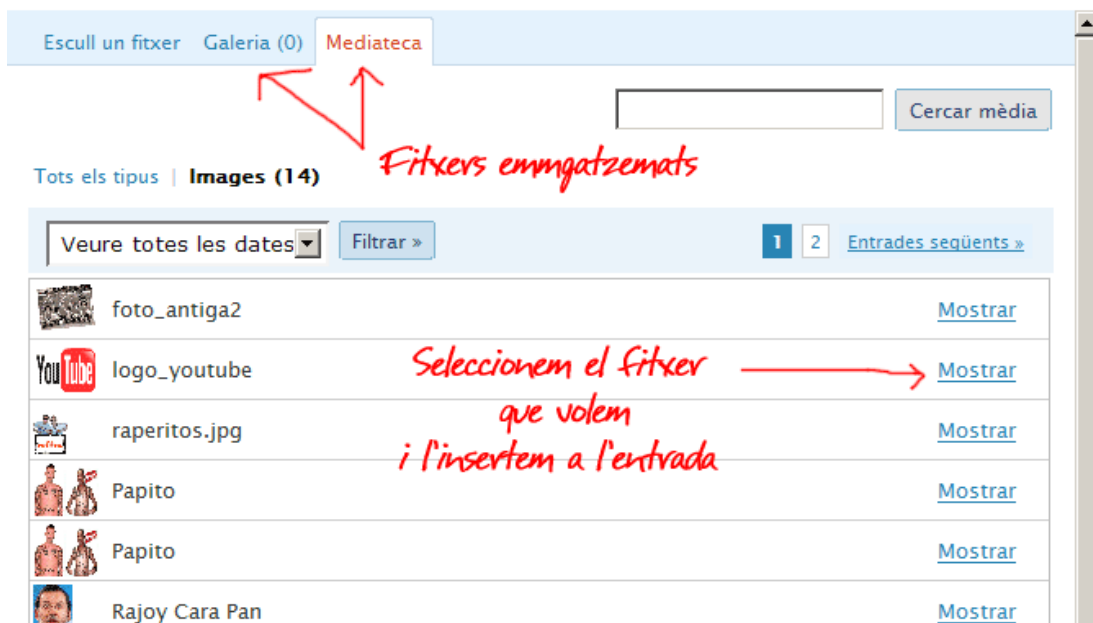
Escull un fitxer Galeria (0) Mediateca

Cercar mèdia

Fitxers emmgatzemats

Tots els tipus | Images (14)

Veure totes les dates Filtrar »

1 2 Entrades següents »

foto_antiga2 Mostrar

logo_youtube Mostrar

Seleccionem el fitxer que volem i l'insertem a l'entrada

raperitos.jpg Mostrar

Papito Mostrar

Papito Mostrar

Rajoy Cara Pan Mostrar